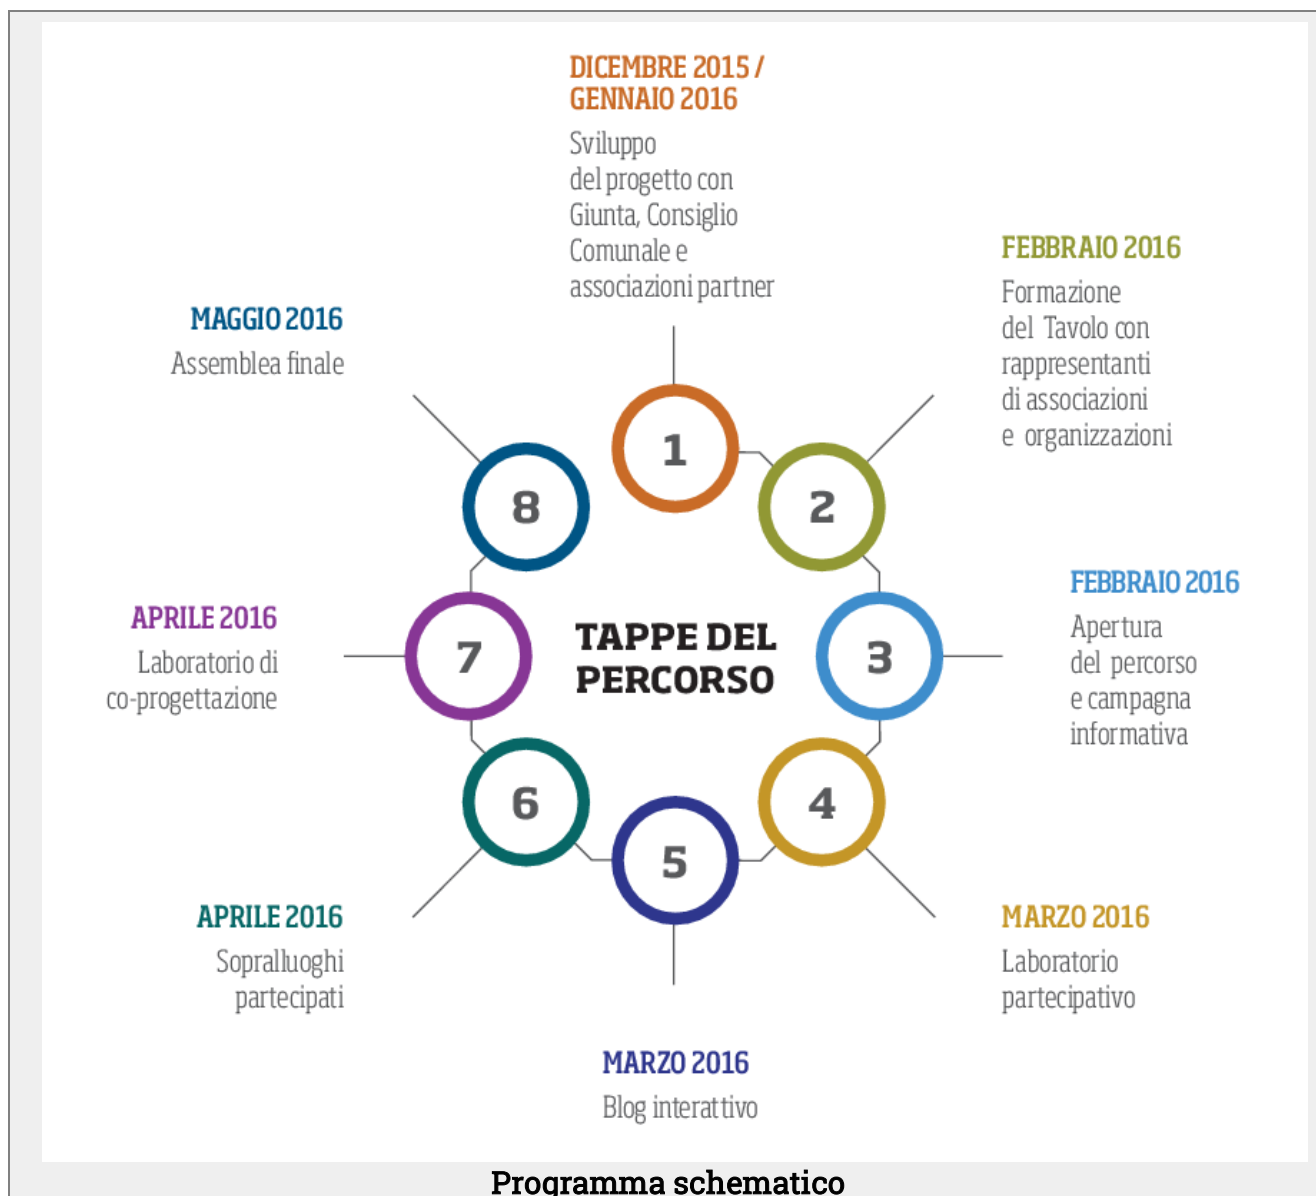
DICEMBRE 2015 / GENNAIO 2016
Sviluppo del progetto con Giunta, Consiglio Comunale e associazioni partner

FEBBRAIO 2016
Formazione del Tavolo con rappresentanti di associazioni e organizzazioni

MAGGIO 2016
Assemblea finale

FEBBRAIO 2016
Apertura del percorso e campagna informativa

APRILE 2016
Laboratorio di co-progettazione

TAPPE DEL PERCORSO

1
2
3
4
5
6
7
8

APRILE 2016
Sopralluoghi partecipati

MARZO 2016
Laboratorio partecipativo

MARZO 2016
Blog interattivo

Programma schematico